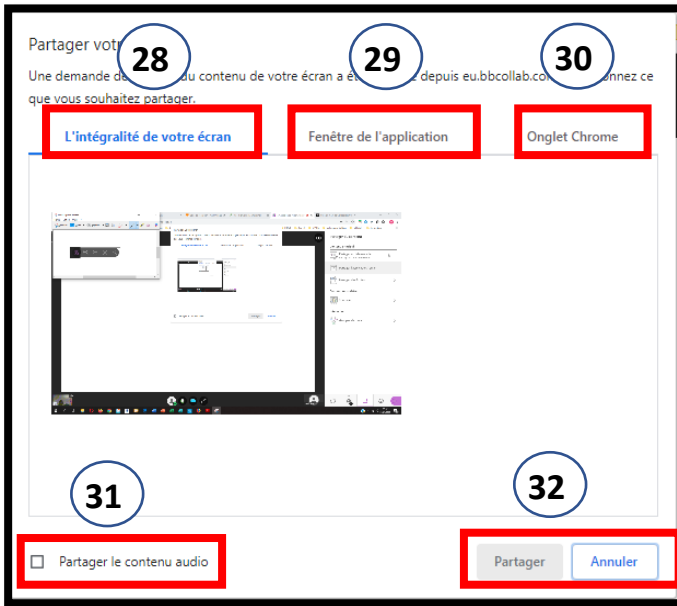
Partager vot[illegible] 28 29 30

Une demande de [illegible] du contenu de votre écran a ét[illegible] depuis eu.bbcollab.co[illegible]nnez ce que vous souhaitez partager.

L'intégralité de votre écran

Fenêtre de l'application

Onglet Chrome

31

32

Partager le contenu audio

Partager

Annuler